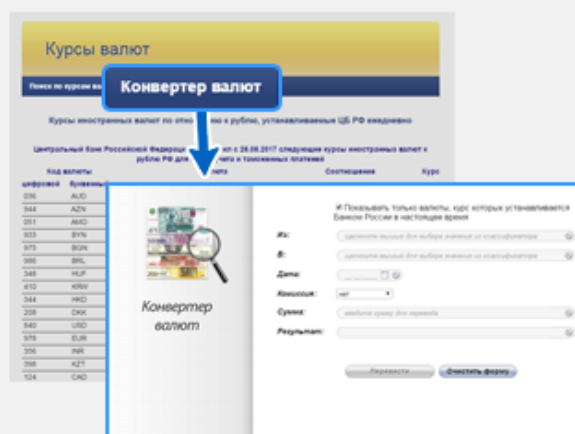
Курсы валют

Поиск по курсам вал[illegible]

Конвертер валют

Курсы иностранных валют по отно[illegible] к рублю, устанавливаемые ЦБ РФ ежедневно

Центральный банк Российской Федерац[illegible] ил с 28.06.2017 следующие курсы иностранных валют к рублю РФ для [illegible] чего и таможенных платежей

| Код валюты | | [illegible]люта | Соотношение | Курс |
|---|---|---|---|---|
| цифровой | буквенн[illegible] | | | |
| 036 | AUD | | | |
| 944 | AZN | | | |
| 051 | AMD | | | |
| 933 | BYN | | | |
| 975 | BGN | | | |
| 986 | BRL | | | |
| 348 | HUF | | | |
| 410 | KRW | | | |
| 344 | HKD | | | |
| 208 | DKK | | | |
| 840 | USD | | | |
| 978 | EUR | | | |
| 356 | INR | | | |
| 398 | KZT | | | |
| 124 | CAD | | | |

Конвертер валют

Показывать только валюты, курс которых устанавливается Банком России в настоящее время

Из: щелкните мышью для выбора значения из классификатора

В: щелкните мышью для выбора значения из классификатора

Дата:

Комиссия: нет

Сумма: введите сумму для перевода

Результат:

Перевести

Очистить форму